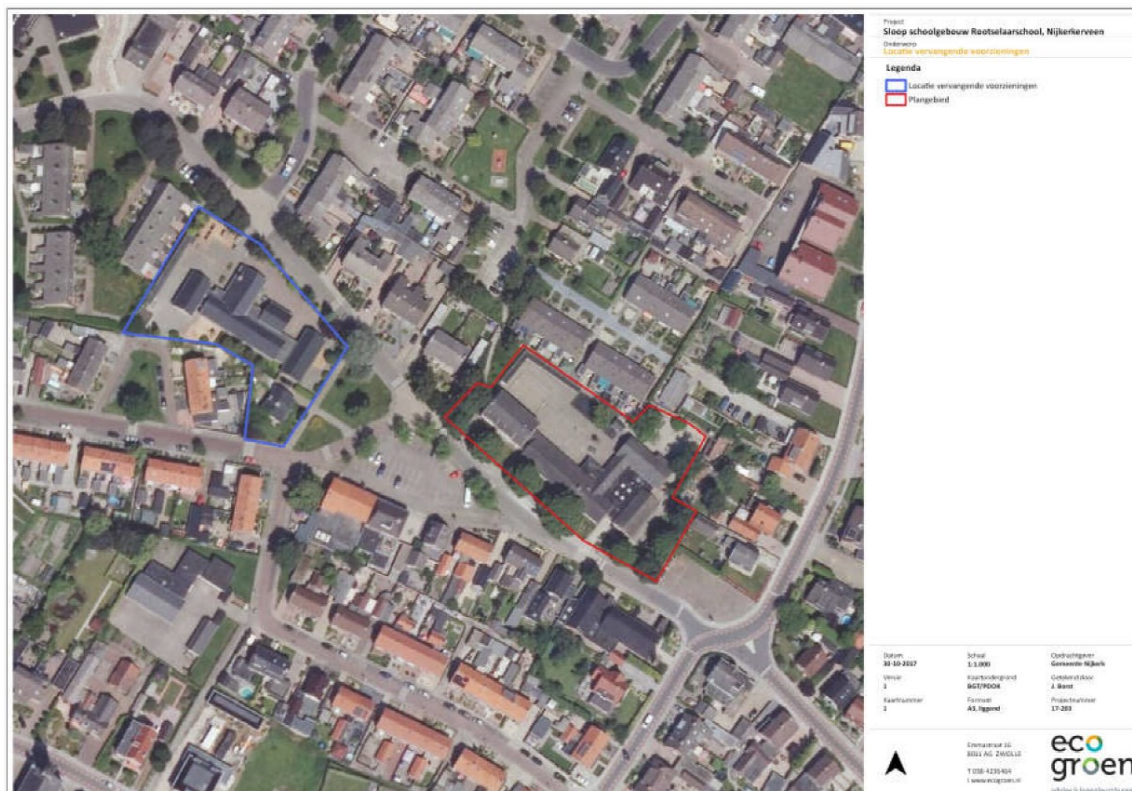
Project
Sloop schoolgebouw Rootselaarschool, Nijkerkerveen
Onderwerp
Locatie vervangende voorzieningen

Legenda
Locatie vervangende voorzieningen
Plangebied

| Datum | Schaal | Opdrachtgever |
|---|---|---|
| 30-10-2017 | 1:1.000 | Gemeente Nijkerk |
| Versie | Kaartondergrond | Getekend door |
| 1 | BGT/PDOK | J. Borst |
| Kaartnummer | Formaat | Projectnummer |
| 1 | A3, liggend | 17-203 |

Emmastraat 1G
8011 AG ZWOLLE
T 038-4235404
I www.ecogroen.nl

eco groen
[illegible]